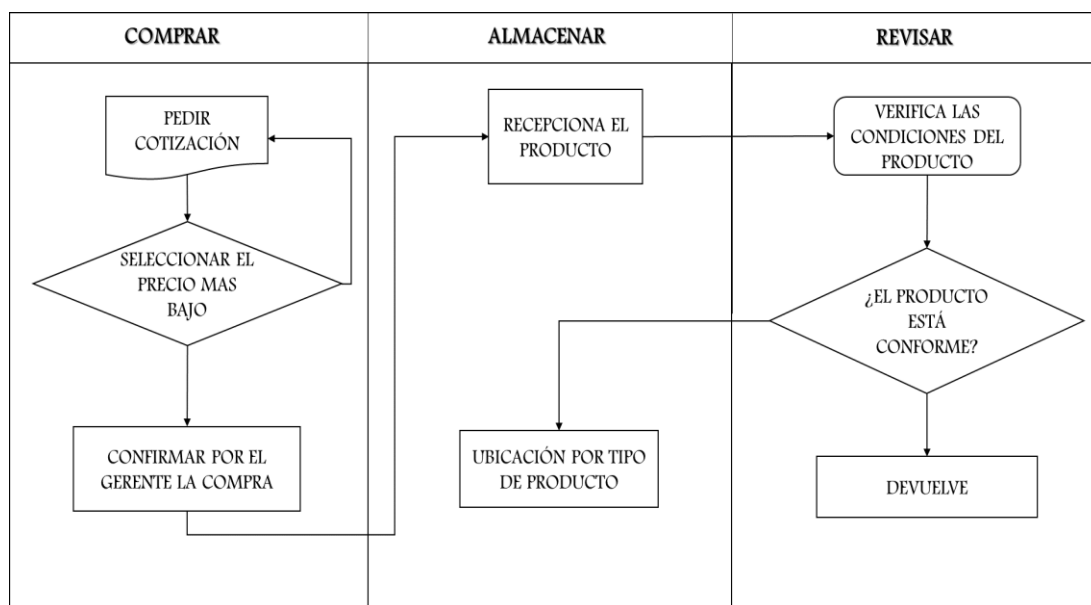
| COMPRAR | ALMACENAR | REVISAR |
|---|---|---|

PEDIR COTIZACIÓN

SELECCIONAR EL PRECIO MAS BAJO

CONFIRMAR POR EL GERENTE LA COMPRA

RECEPCIONA EL PRODUCTO

UBICACIÓN POR TIPO DE PRODUCTO

VERIFICA LAS CONDICIONES DEL PRODUCTO

¿EL PRODUCTO ESTÁ CONFORME?

DEVUELVE